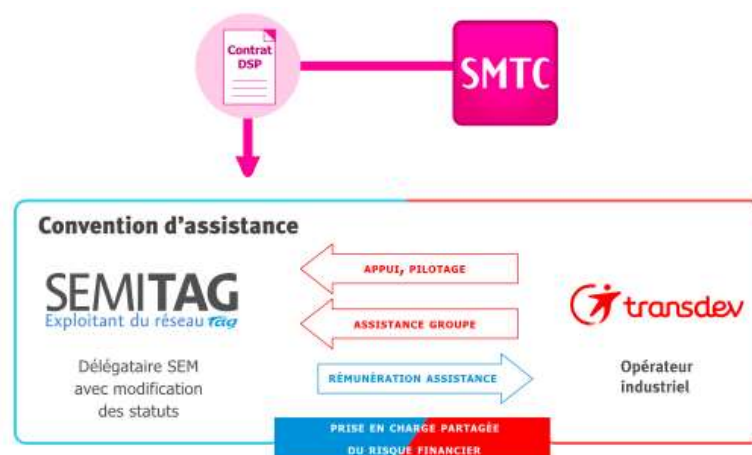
Contrat DSP

SMTC

Convention d'assistance

SEMITAG
Exploitant du réseau tag

Délégataire SEM avec modification des statuts

APPUI, PILOTAGE

ASSISTANCE GROUPE

RÉMUNÉRATION ASSISTANCE

transdev

Opérateur industriel

PRISE EN CHARGE PARTAGÉE DU RISQUE FINANCIER